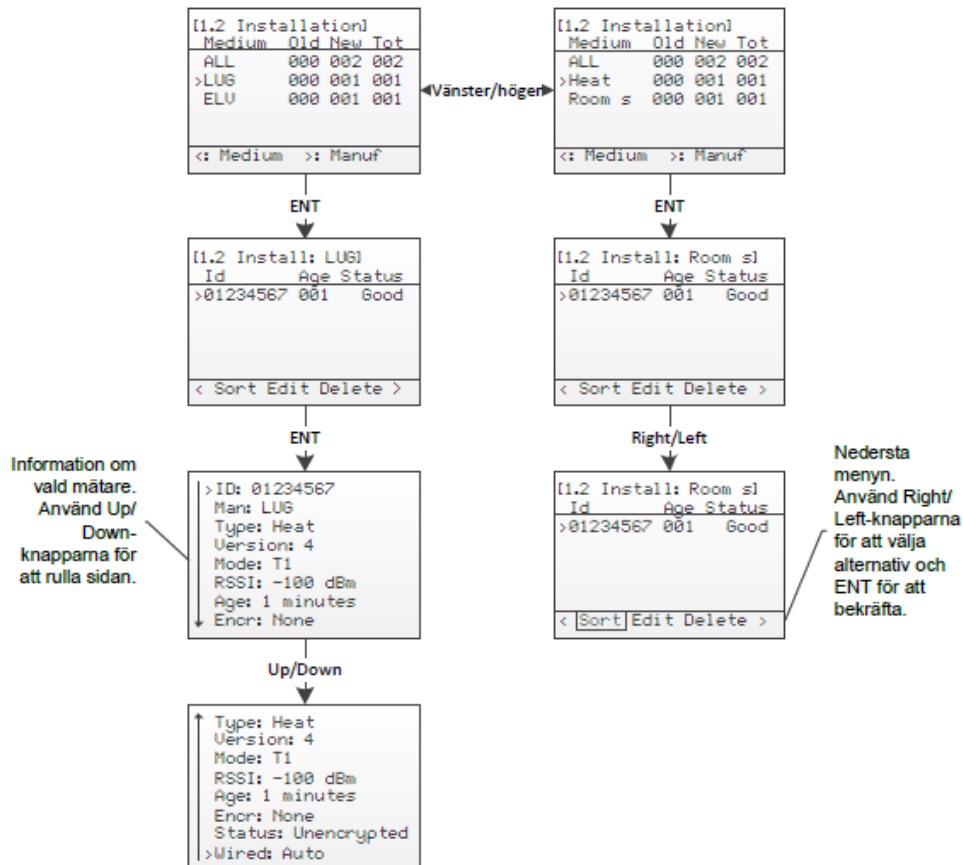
[1.2 Installation]
Medium Old New Tot
ALL 000 002 002
>LUG 000 001 001
ELV 000 001 001

<: Medium >: Manuf

Vänster/höger

[1.2 Installation]
Medium Old New Tot
ALL 000 002 002
>Heat 000 001 001
Room s 000 001 001

<: Medium >: Manuf

ENT

ENT

[1.2 Install: LUG]
Id Age Status
>01234567 001 Good

< Sort Edit Delete >

[1.2 Install: Room s]
Id Age Status
>01234567 001 Good

< Sort Edit Delete >

ENT

Right/Left

Information om vald mätare. Använd Up/ Down-knapparna för att rulla sidan.

>ID: 01234567
Man: LUG
Type: Heat
Version: 4
Mode: T1
RSSI: -100 dBm
Age: 1 minutes
Encr: None

[1.2 Install: Room s]
Id Age Status
>01234567 001 Good

< Sort Edit Delete >

Nedersta menyn. Använd Right/ Left-knapparna för att välja alternativ och ENT för att bekräfta.

Up/Down

Type: Heat
Version: 4
Mode: T1
RSSI: -100 dBm
Age: 1 minutes
Encr: None
Status: Unencrypted
>Wired: Auto